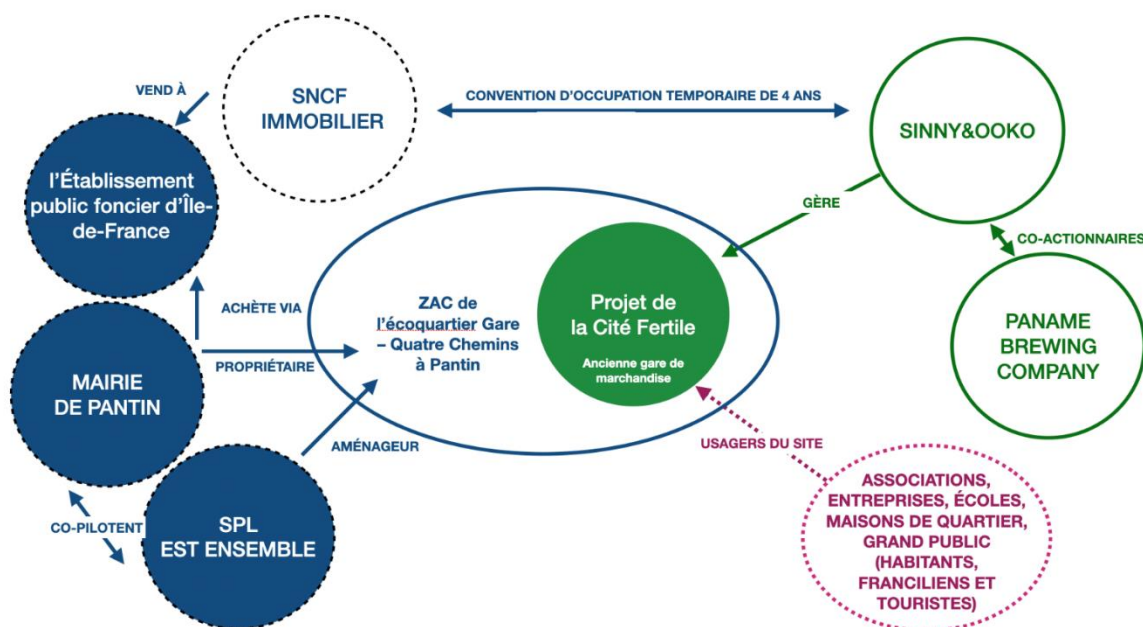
VEND À

SNCF IMMOBILIER

CONVENTION D'OCCUPATION TEMPORAIRE DE 4 ANS

SINNY&OOKO

l'Établissement public foncier d'Île-de-France

GÈRE

CO-ACTIONNAIRES

ACHÈTE VIA

ZAC de l'écoquartier Gare – Quatre Chemins à Pantin

Projet de la Cité Fertile

Ancienne gare de marchandise

PANAME BREWING COMPANY

PROPRIÉTAIRE

MAIRIE DE PANTIN

AMÉNAGEUR

USAGERS DU SITE

ASSOCIATIONS, ENTREPRISES, ÉCOLES, MAISONS DE QUARTIER, GRAND PUBLIC (HABITANTS, FRANCILIENS ET TOURISTES)

CO-PILOTENT

SPL EST ENSEMBLE